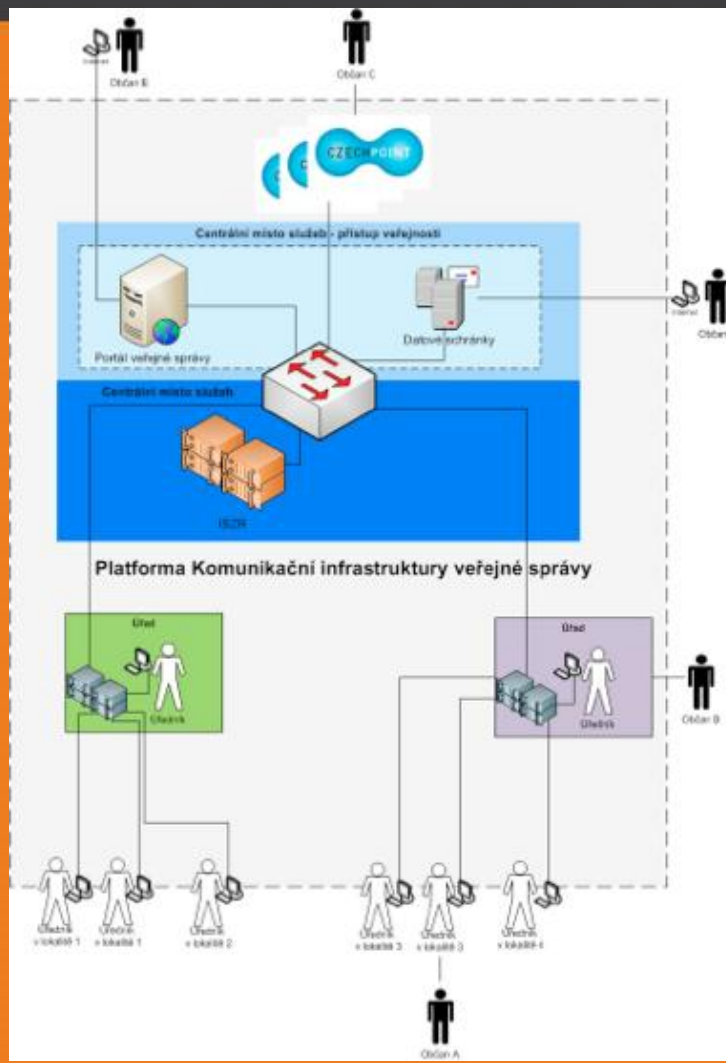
Internet
Občan E

Občan C

CZECH POINT

Centrální místo služeb - přístup veřejnosti

Portál veřejné správy

Datové schránky

Internet
Občan

Centrální místo služeb

ISZR

Platforma Komunikační infrastruktury veřejné správy

Úřad
Úředník

Úřad
Úředník

Občan B

Úředník v lokalitě 1
Úředník v lokalitě 1
Úředník v lokalitě 2
Úředník v lokalitě 3
Úředník v lokalitě 3
Úředník v lokalitě 4

Občan A